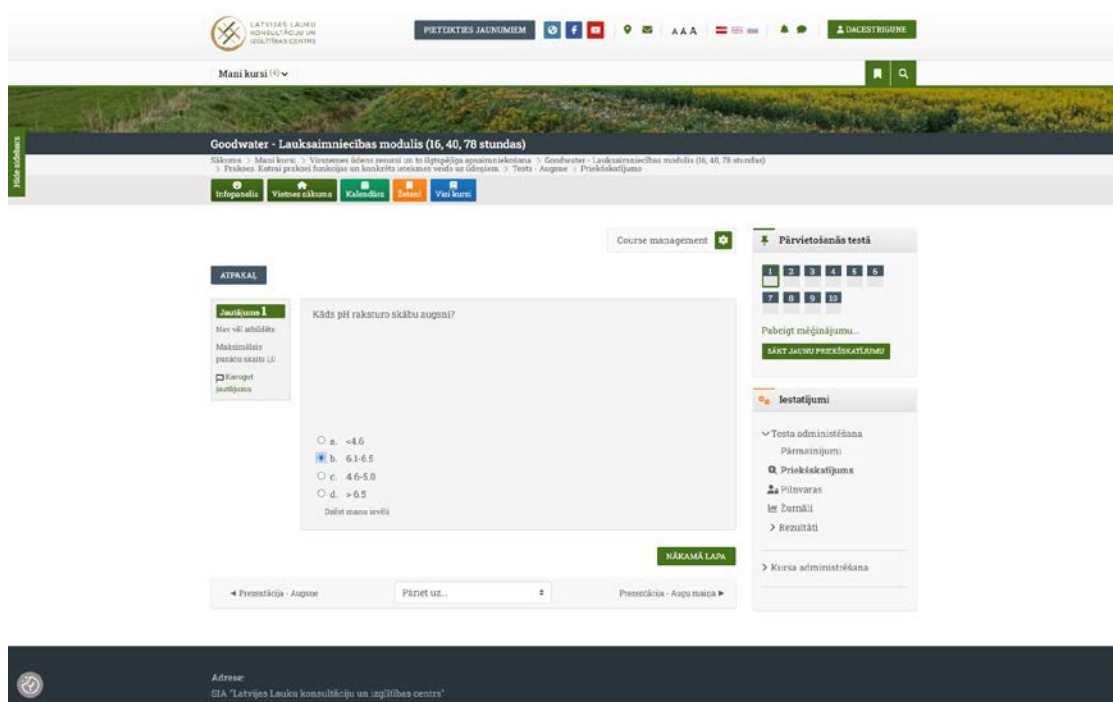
LATVIJAS LAUKU KONSULTĀCIJU UN IZGLĪTĪBAS CENTRS

PIETEIKTIES JAUNUMIEM

A A A

DACESTRIGUNE

Mani kursi (4)

Hide sidebars

Goodwater - Lauksaimniecības modulis (16, 40, 78 stundas)

Sākums > Mani kursi > Virszemes ūdens resursi un to ilgtspējīga apsaimniekošana > Goodwater - Lauksaimniecības modulis (16, 40, 78 stundas) > Prakses. Katrai praksei kaukcijas un konkrēts ietekmes veids uz ūdeņiem > Tests - Augsne > Priekšskatījums

Infopanelis | Vietnes sākums | Kalendārs | Žetoni | Visi kursi

Course management

ATPAKAĻ

Jautājums 1

Nav vēl atbildēts

Maksimālais punktu skaits 1,0

Karogot jautājumu

Kāds pH raksturo skābu augsni?

a. <4.6

b. 6.1-6.5

c. 4.6-5.0

d. >6.5

Dzēst manu izvēli

NĀKAMĀ LAPA

◄ Prezentācija - Augsne

Pāriet uz...

Prezentācija - Augu maiņa ►

Pārvietošanās testā

1 2 3 4 5 6

7 8 9 10

Pabeigt mēģinājumu...

SĀKT JAUNU PRIEKŠSKATĪJUMU

Iestatījumi

Testa administrēšana

Pārmaiņijumi

Priekšskatījums

Pilnvaras

Žurnāli

Rezultāti

Kursa administrēšana

Adrese:

SIA "Latvijas Lauku konsultāciju un izglītības centrs"